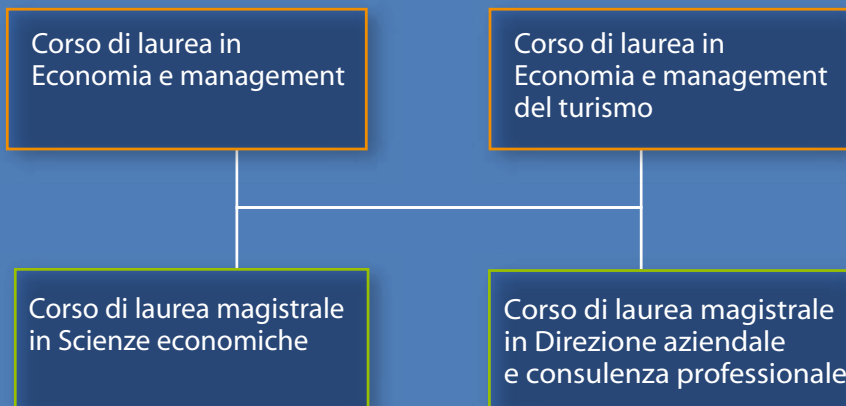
Corso di laurea in Economia e management

Corso di laurea in Economia e management del turismo

Corso di laurea magistrale in Scienze economiche

Corso di laurea magistrale in Direzione aziendale e consulenza professionale